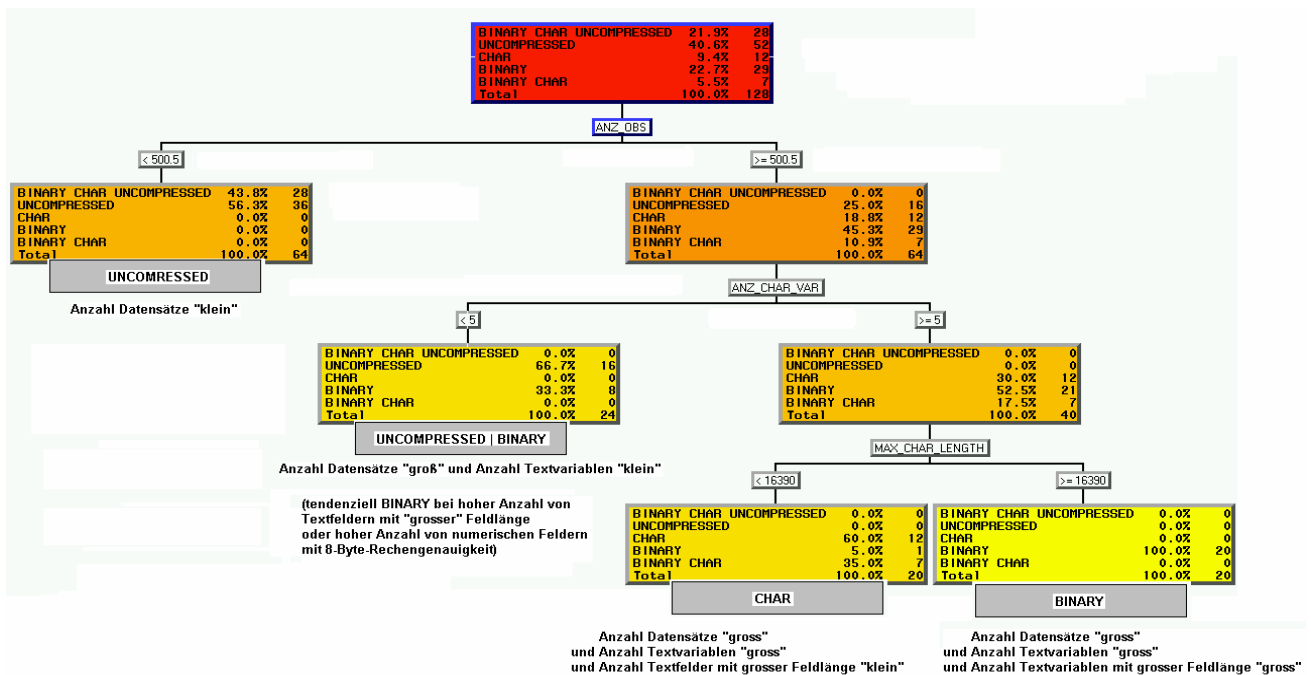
| BINARY CHAR UNCOMPRESSED | 21.9% | 28 |
|---|---|---|
| UNCOMPRESSED | 40.6% | 52 |
| CHAR | 9.4% | 12 |
| BINARY | 22.7% | 29 |
| BINARY CHAR | 5.5% | 7 |
| Total | 100.0% | 128 |

ANZ_OBS

< 500.5

>= 500.5

| BINARY CHAR UNCOMPRESSED | 43.8% | 28 |
|---|---|---|
| UNCOMPRESSED | 56.3% | 36 |
| CHAR | 0.0% | 0 |
| BINARY | 0.0% | 0 |
| BINARY CHAR | 0.0% | 0 |
| Total | 100.0% | 64 |

UNCOMRESSED

Anzahl Datensätze "klein"

| BINARY CHAR UNCOMPRESSED | 0.0% | 0 |
|---|---|---|
| UNCOMPRESSED | 25.0% | 16 |
| CHAR | 18.8% | 12 |
| BINARY | 45.3% | 29 |
| BINARY CHAR | 10.9% | 7 |
| Total | 100.0% | 64 |

ANZ_CHAR_VAR

< 5

>= 5

| BINARY CHAR UNCOMPRESSED | 0.0% | 0 |
|---|---|---|
| UNCOMPRESSED | 66.7% | 16 |
| CHAR | 0.0% | 0 |
| BINARY | 33.3% | 8 |
| BINARY CHAR | 0.0% | 0 |
| Total | 100.0% | 24 |

UNCOMPRESSED | BINARY

Anzahl Datensätze "groß" und Anzahl Textvariablen "klein"

(tendenziell BINARY bei hoher Anzahl von Textfeldern mit "grosser" Feldlänge oder hoher Anzahl von numerischen Feldern mit 8-Byte-Rechengenauigkeit)

| BINARY CHAR UNCOMPRESSED | 0.0% | 0 |
|---|---|---|
| UNCOMPRESSED | 0.0% | 0 |
| CHAR | 30.0% | 12 |
| BINARY | 52.5% | 21 |
| BINARY CHAR | 17.5% | 7 |
| Total | 100.0% | 40 |

MAX_CHAR_LENGTH

< 16390

>= 16390

| BINARY CHAR UNCOMPRESSED | 0.0% | 0 |
|---|---|---|
| UNCOMPRESSED | 0.0% | 0 |
| CHAR | 60.0% | 12 |
| BINARY | 5.0% | 1 |
| BINARY CHAR | 35.0% | 7 |
| Total | 100.0% | 20 |

CHAR

Anzahl Datensätze "gross"
und Anzahl Textvariablen "gross"
und Anzahl Textfelder mit grosser Feldlänge "klein"

| BINARY CHAR UNCOMPRESSED | 0.0% | 0 |
|---|---|---|
| UNCOMPRESSED | 0.0% | 0 |
| CHAR | 0.0% | 0 |
| BINARY | 100.0% | 20 |
| BINARY CHAR | 0.0% | 0 |
| Total | 100.0% | 20 |

BINARY

Anzahl Datensätze "gross"
und Anzahl Textvariablen "gross"
und Anzahl Textvariablen mit grosser Feldlänge "gross"